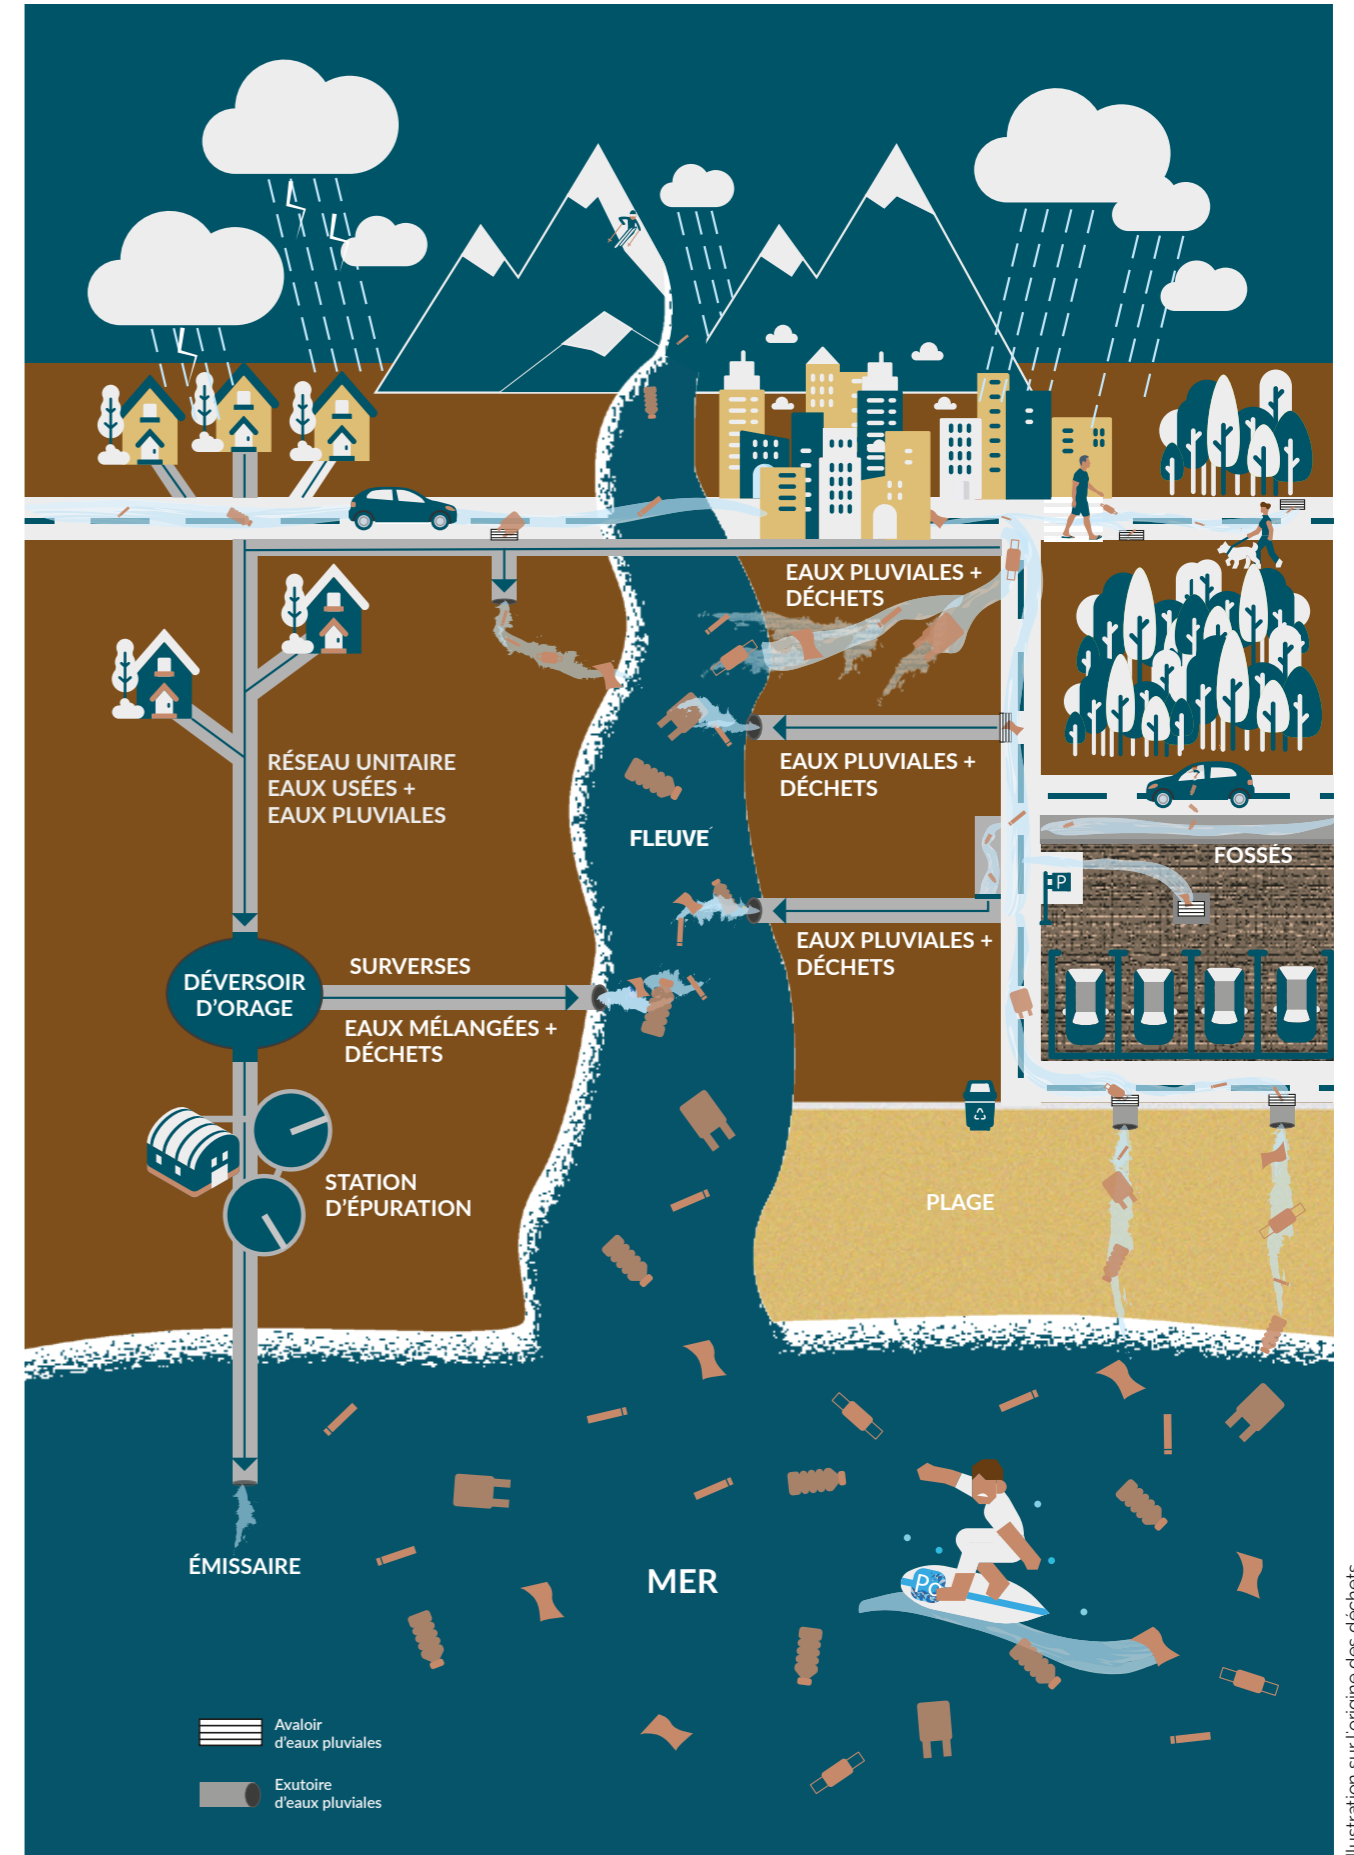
EAUX PLUVIALES + DÉCHETS

RÉSEAU UNITAIRE EAUX USÉES + EAUX PLUVIALES

EAUX PLUVIALES + DÉCHETS

FLEUVE

FOSSÉS

P

EAUX PLUVIALES + DÉCHETS

DÉVERSOIR D'ORAGE

SURVERSES

EAUX MÉLANGÉES + DÉCHETS

STATION D'ÉPURATION

PLAGE

ÉMISSAIRE

MER

Avaloir d'eaux pluviales

Exutoire d'eaux pluviales

llustration sur l'origine des déchets